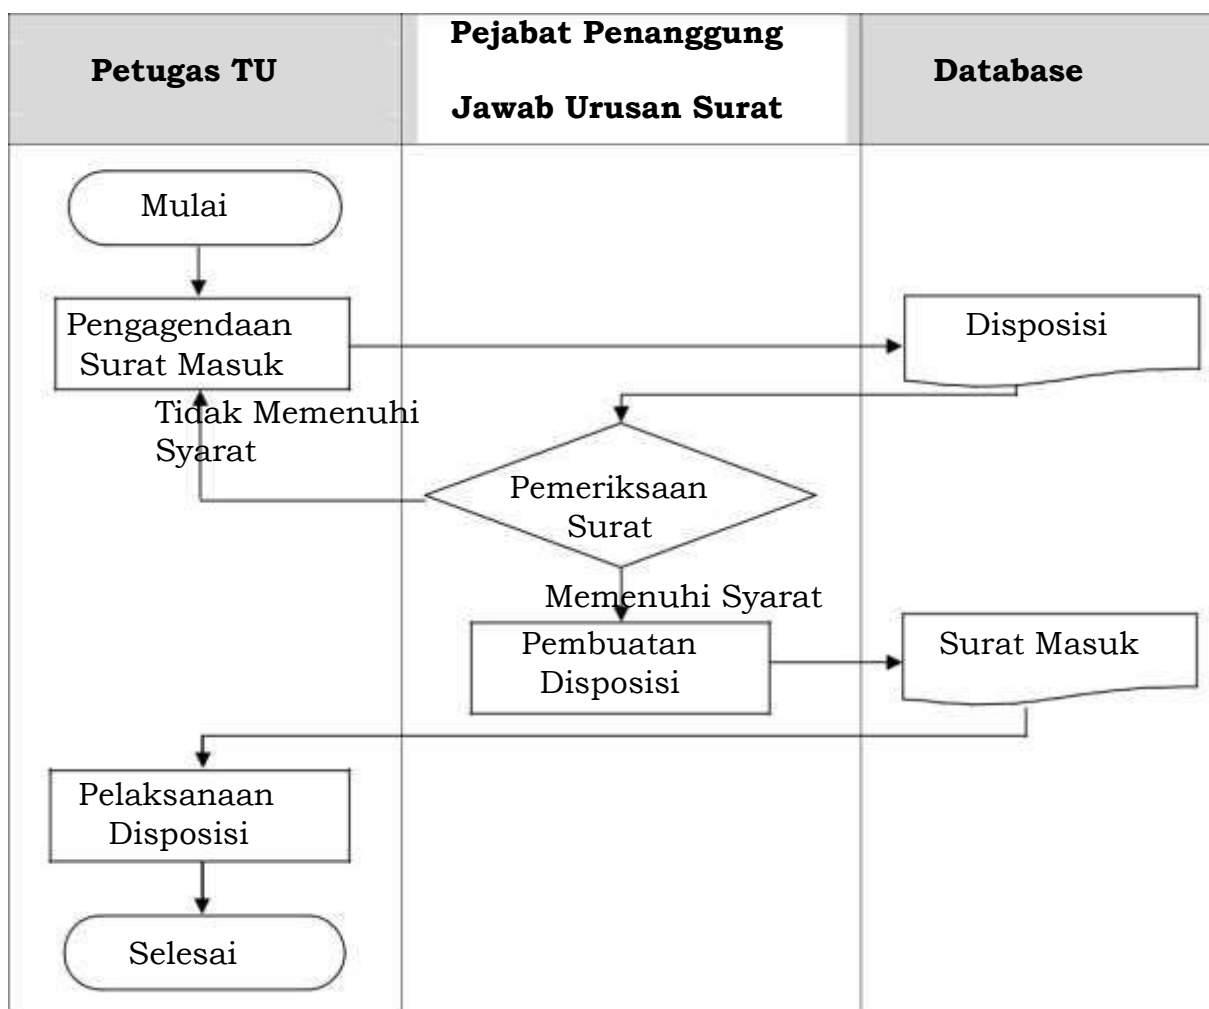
| Petugas TU | Pejabat Penanggung Jawab Urusan Surat | Database |
|---|---|---|

Mulai

Pengagendaan Surat Masuk

Disposisi

Tidak Memenuhi Syarat

Pemeriksaan Surat

Memenuhi Syarat

Pembuatan Disposisi

Surat Masuk

Pelaksanaan Disposisi

Selesai